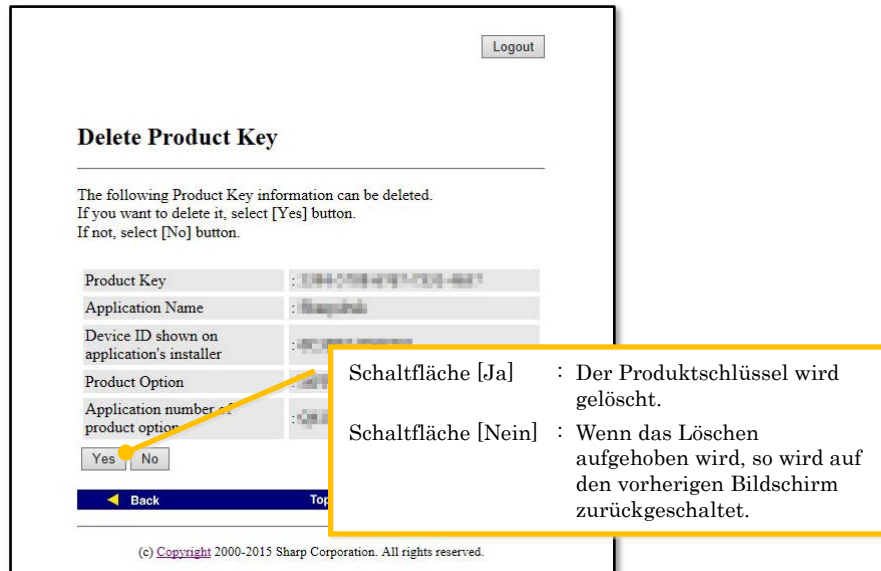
Logout

Delete Product Key

The following Product Key information can be deleted.
If you want to delete it, select [Yes] button.
If not, select [No] button.

| | |
|---|---|
| Product Key | : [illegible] |
| Application Name | : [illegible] |
| Device ID shown on application's installer | : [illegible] |
| Product Option | : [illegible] |
| Application number of product option | : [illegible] |

Yes No

Back Top

Schaltfläche [Ja] : Der Produktschlüssel wird gelöscht.
Schaltfläche [Nein] : Wenn das Löschen aufgehoben wird, so wird auf den vorherigen Bildschirm zurückgeschaltet.

(c) Copyright 2000-2015 Sharp Corporation. All rights reserved.